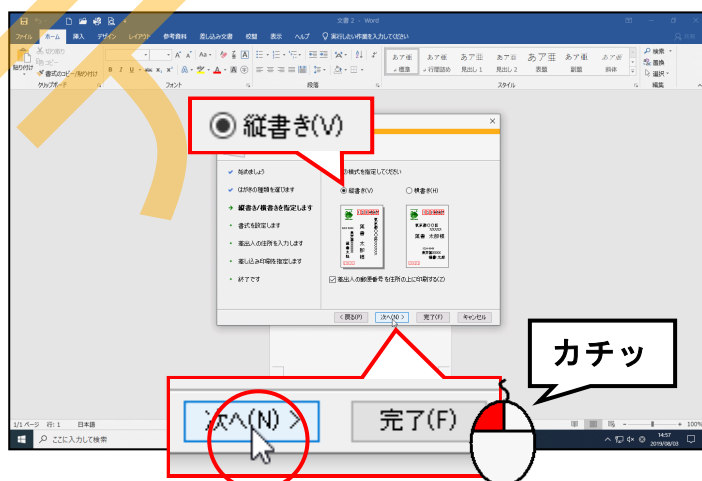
文書 2 - Word

ファイル ホーム 挿入 デザイン レイアウト 参考資料 差し込み文書 校閲 表示 ヘルプ 実行したい作業を入力してください

貼り付け 切り取り コピー 書式のコピー/貼り付け クリップボード フォント 段落 スタイル 編集

あア亜 標準 あア亜 行間詰め あア亜 見出し 1 あア亜 見出し 2 あア亜 表題 あア亜 副題 あア亜 斜体

検索 置換 選択

◉ 縦書き(V)

様式を指定してください

✔ 始めましょう
✔ はがきの種類を選びます
➔ 縦書き/横書きを指定します
• 書式を設定します
• 差出人の住所を入力します
• 差し込み印刷を指定します
• 終了です

◉ 縦書き(V) ○ 横書き(H)

☑ 差出人の郵便番号を住所の上に印刷する(Z)

< 戻る(B) 次へ(N) > 完了(F) キャンセル

カチッ

次へ(N) > 完了(F)

1/1 ページ 行: 1 日本語

ここに入力して検索

14:57 2019/08/03 100%